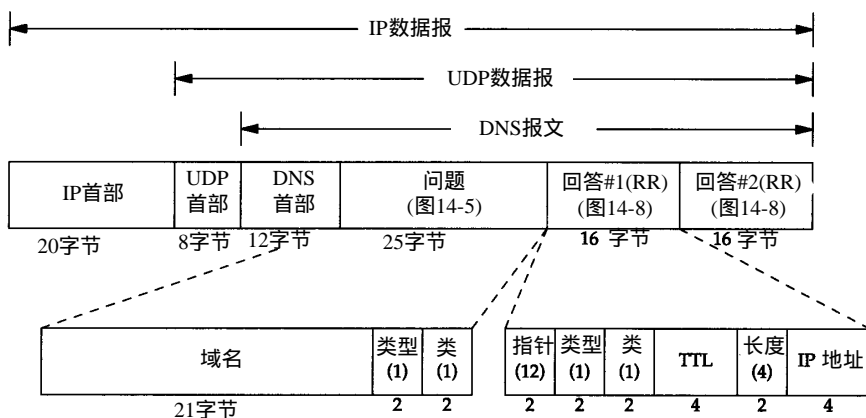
IP数据报

UDP数据报

DNS报文

| IP首部 | UDP首部 | DNS首部 | 问题 (图14-5) | 回答#1(RR) (图14-8) | 回答#2(RR) (图14-8) |
|---|---|---|---|---|---|
| 20字节 | 8字节 | 12字节 | 25字节 | 16 字节 | 16 字节 |

| 域名 | 类型 (1) | 类 (1) |
|---|---|---|
| 21字节 | 2 | 2 |

| 指针 (12) | 类型 (1) | 类 (1) | TTL | 长度 (4) | IP 地址 |
|---|---|---|---|---|---|
| 2 | 2 | 2 | 4 | 2 | 4 |